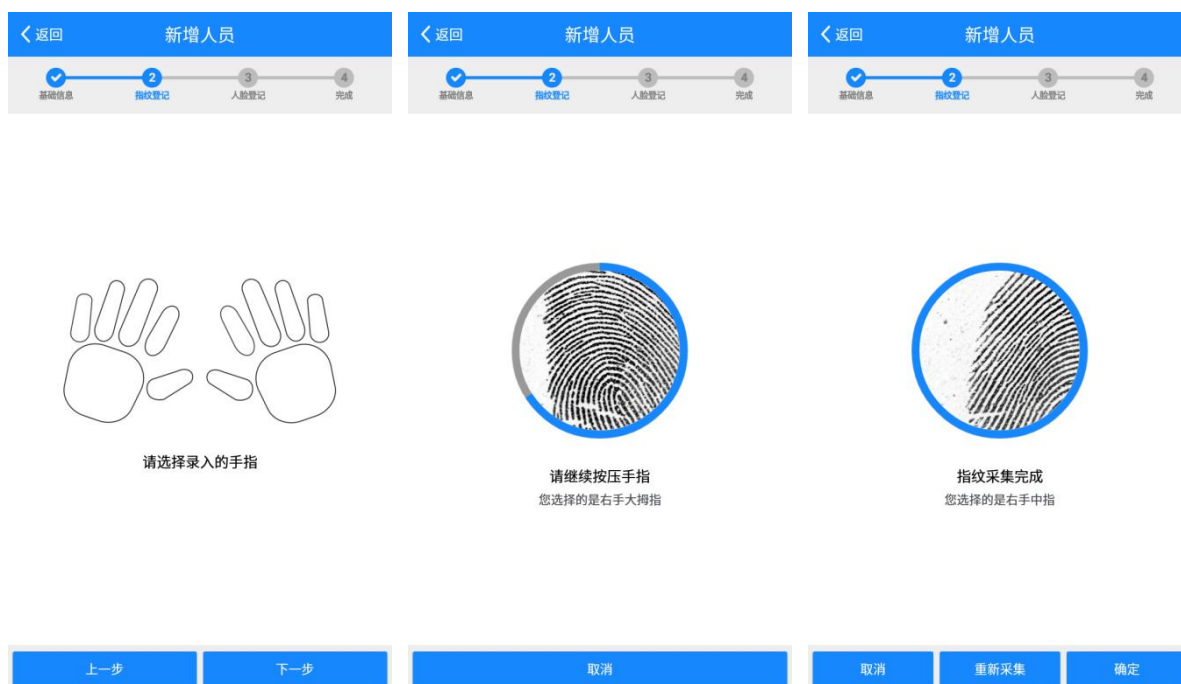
返回 新增人员

2 3 4
基础信息 指纹登记 人脸登记 完成

请选择录入的手指

上一步 下一步

返回 新增人员

2 3 4
基础信息 指纹登记 人脸登记 完成

请继续按压手指
您选择的是右手大拇指

取消

返回 新增人员

2 3 4
基础信息 指纹登记 人脸登记 完成

指纹采集完成
您选择的是右手中指

取消 重新采集 确定